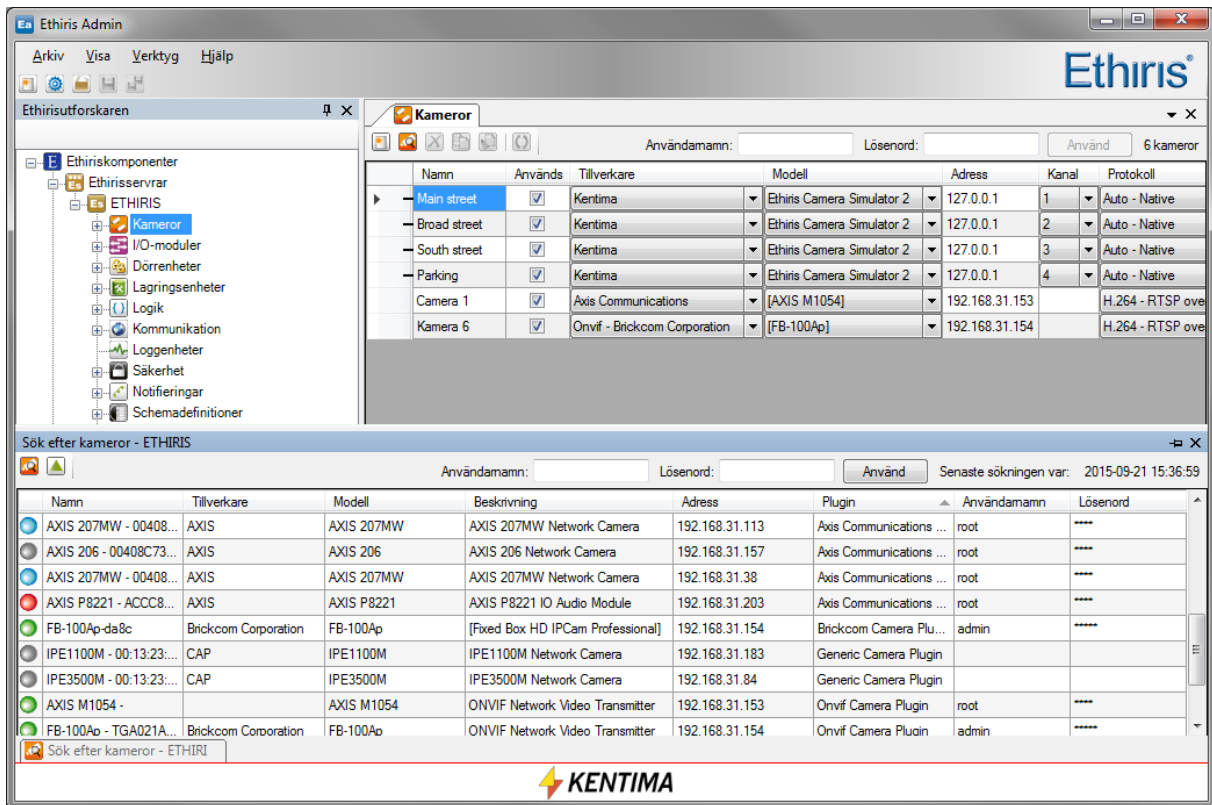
Ethiris Admin

Arkiv Visa Verktyg Hjälp

Ethiris®

Ethirisutforskaren

Ethiriskomponenter
Ethirisservrar
ETHIRIS
Kameror
I/O-moduler
Dörrenheter
Lagringsenheter
Logik
Kommunikation
Loggenheter
Säkerhet
Notifieringar
Schemadefinitioner

Kameror

Användarnamn: Lösenord: Använd 6 kameror

| Namn | Används | Tillverkare | Modell | Adress | Kanal | Protokoll |
|---|---|---|---|---|---|---|
| Main street | ☑ | Kentima | Ethiris Camera Simulator 2 | 127.0.0.1 | 1 | Auto - Native |
| Broad street | ☑ | Kentima | Ethiris Camera Simulator 2 | 127.0.0.1 | 2 | Auto - Native |
| South street | ☑ | Kentima | Ethiris Camera Simulator 2 | 127.0.0.1 | 3 | Auto - Native |
| Parking | ☑ | Kentima | Ethiris Camera Simulator 2 | 127.0.0.1 | 4 | Auto - Native |
| Camera 1 | ☑ | Axis Communications | [AXIS M1054] | 192.168.31.153 | | H.264 - RTSP ove |
| Kamera 6 | ☑ | Onvif - Brickcom Corporation | [FB-100Ap] | 192.168.31.154 | | H.264 - RTSP ove |

Sök efter kameror - ETHIRIS

Användarnamn: Lösenord: Använd Senaste sökningen var: 2015-09-21 15:36:59

| Namn | Tillverkare | Modell | Beskrivning | Adress | Plugin | Användarnamn | Lösenord |
|---|---|---|---|---|---|---|---|
| AXIS 207MW - 00408... | AXIS | AXIS 207MW | AXIS 207MW Network Camera | 192.168.31.113 | Axis Communications ... | root | **** |
| AXIS 206 - 00408C73... | AXIS | AXIS 206 | AXIS 206 Network Camera | 192.168.31.157 | Axis Communications ... | root | **** |
| AXIS 207MW - 00408... | AXIS | AXIS 207MW | AXIS 207MW Network Camera | 192.168.31.38 | Axis Communications ... | root | **** |
| AXIS P8221 - ACCC8... | AXIS | AXIS P8221 | AXIS P8221 IO Audio Module | 192.168.31.203 | Axis Communications ... | root | **** |
| FB-100Ap-da8c | Brickcom Corporation | FB-100Ap | [Fixed Box HD IPCam Professional] | 192.168.31.154 | Brickcom Camera Plu... | admin | ***** |
| IPE1100M - 00:13:23:... | CAP | IPE1100M | IPE1100M Network Camera | 192.168.31.183 | Generic Camera Plugin | | |
| IPE3500M - 00:13:23:... | CAP | IPE3500M | IPE3500M Network Camera | 192.168.31.84 | Generic Camera Plugin | | |
| AXIS M1054 - | | AXIS M1054 | ONVIF Network Video Transmitter | 192.168.31.153 | Onvif Camera Plugin | root | **** |
| FB-100Ap - TGA021A... | Brickcom Corporation | FB-100Ap | ONVIF Network Video Transmitter | 192.168.31.154 | Onvif Camera Plugin | admin | ***** |

Sök efter kameror - ETHIRI

KENTIMA